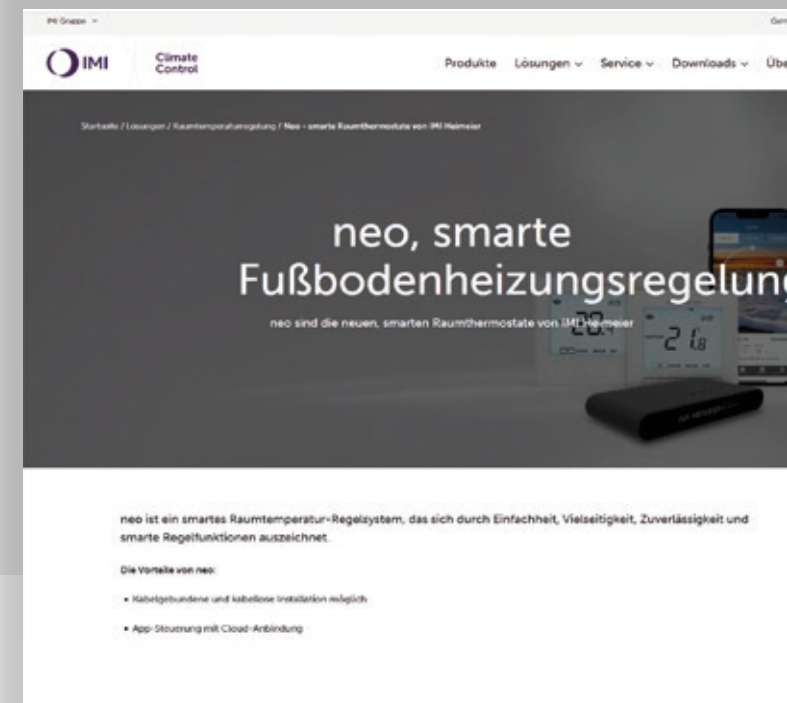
IMI Gruppe ⌄

Gern

IMI Climate Control

Produkte Lösungen ⌄ Service ⌄ Downloads ⌄ Übe

Startseite / Lösungen / Raumtemperaturregelung / Neo - smarte Raumthermostate von IMI Heimeier

neo, smarte Fußbodenheizungsregelung

neo sind die neuen, smarten Raumthermostate von IMI Heimeier

21.8

neo ist ein smartes Raumtemperatur-Regelsystem, das sich durch Einfachheit, Vielseitigkeit, Zuverlässigkeit und smarte Regelfunktionen auszeichnet.

Die Vorteile von neo:

• Kabelgebundene und kabellose Installation möglich

• App-Steuerung mit Cloud-Anbindung